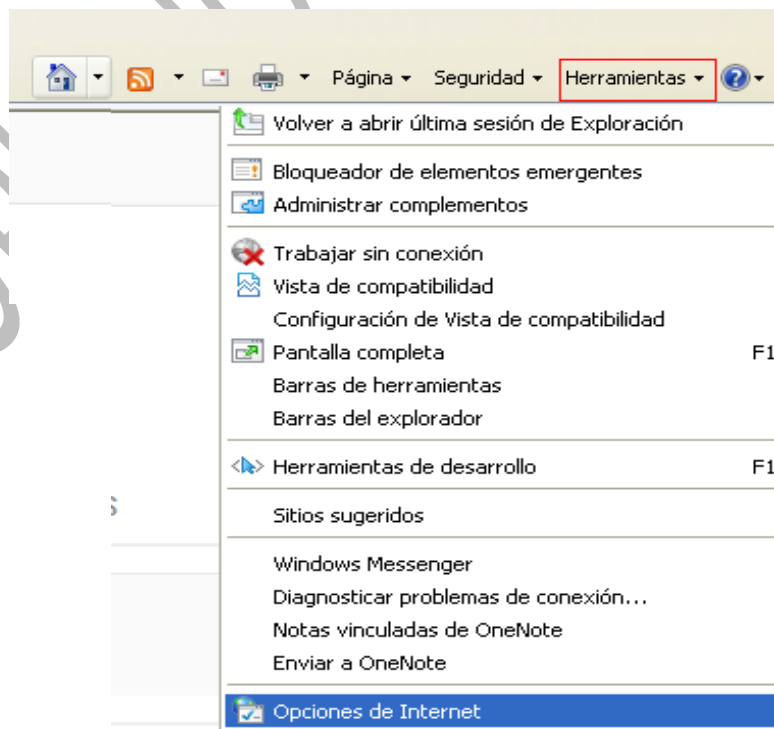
Página ▾ Seguridad ▾ Herramientas ▾

Volver a abrir última sesión de Exploración

Bloqueador de elementos emergentes
Administrar complementos

Trabajar sin conexión
Vista de compatibilidad
Configuración de Vista de compatibilidad
Pantalla completa F1
Barras de herramientas
Barras del explorador

Herramientas de desarrollo F1

Sitios sugeridos

Windows Messenger
Diagnosticar problemas de conexión...
Notas vinculadas de OneNote
Enviar a OneNote

Opciones de Internet